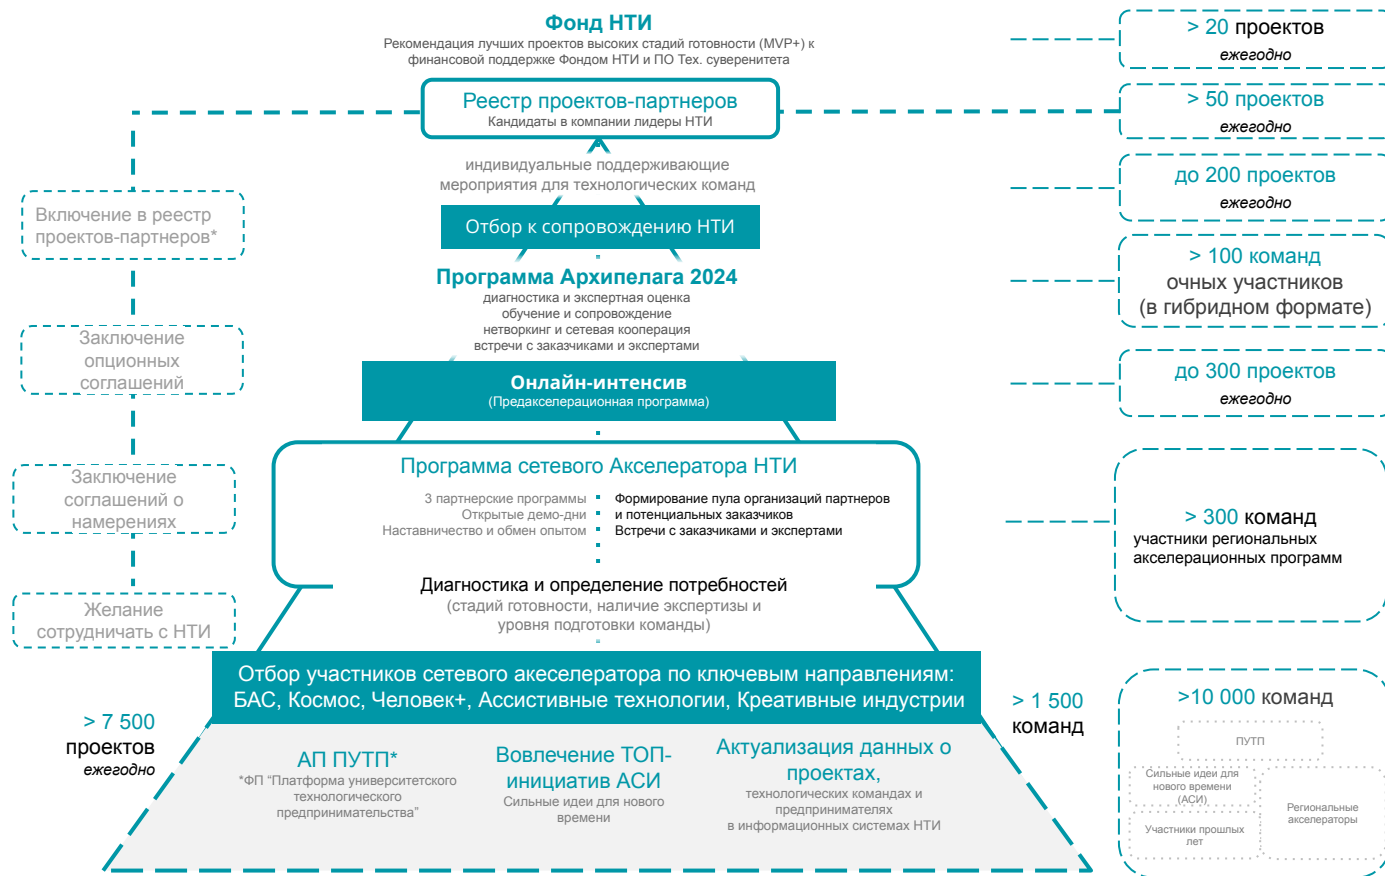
Фонд НТИ
Рекомендация лучших проектов высоких стадий готовности (MVP+) к финансовой поддержке Фондом НТИ и ПО Тех. суверенитета

Реестр проектов-партнеров
Кандидаты в компании лидеры НТИ

индивидуальные поддерживающие мероприятия для технологических команд

Отбор к сопровождению НТИ

Программа Архипелага 2024
диагностика и экспертная оценка
обучение и сопровождение
нетворкинг и сетевая кооперация
встречи с заказчиками и экспертами

Онлайн-интенсив
(Предакселерационная программа)

Программа сетевого Акселератора НТИ
3 партнерские программы
Открытые демо-дни
Наставничество и обмен опытом
Формирование пула организаций партнеров и потенциальных заказчиков
Встречи с заказчиками и экспертами

Диагностика и определение потребностей
(стадий готовности, наличие экспертизы и уровня подготовки команды)

Отбор участников сетевого акеселератора по ключевым направлениям: БАС, Космос, Человек+, Ассистивные технологии, Креативные индустрии

АП ПУТП*
*ФП "Платформа университетского технологического предпринимательства"

Вовлечение ТОП-инициатив АСИ
Сильные идеи для нового времени

Актуализация данных о проектах,
технологических командах и предпринимателях
в информационных системах НТИ

Включение в реестр проектов-партнеров*

Заключение опционных соглашений

Заключение соглашений о намерениях

Желание сотрудничать с НТИ

> 7 500
проектов
ежегодно

> 1 500
команд

> 20 проектов
ежегодно

> 50 проектов
ежегодно

до 200 проектов
ежегодно

> 100 команд
очных участников
(в гибридном формате)

до 300 проектов
ежегодно

> 300 команд
участники региональных акселерационных программ

>10 000 команд
ПУТП
Сильные идеи для нового времени (АСИ)
Региональные акселераторы
Участники прошлых лет